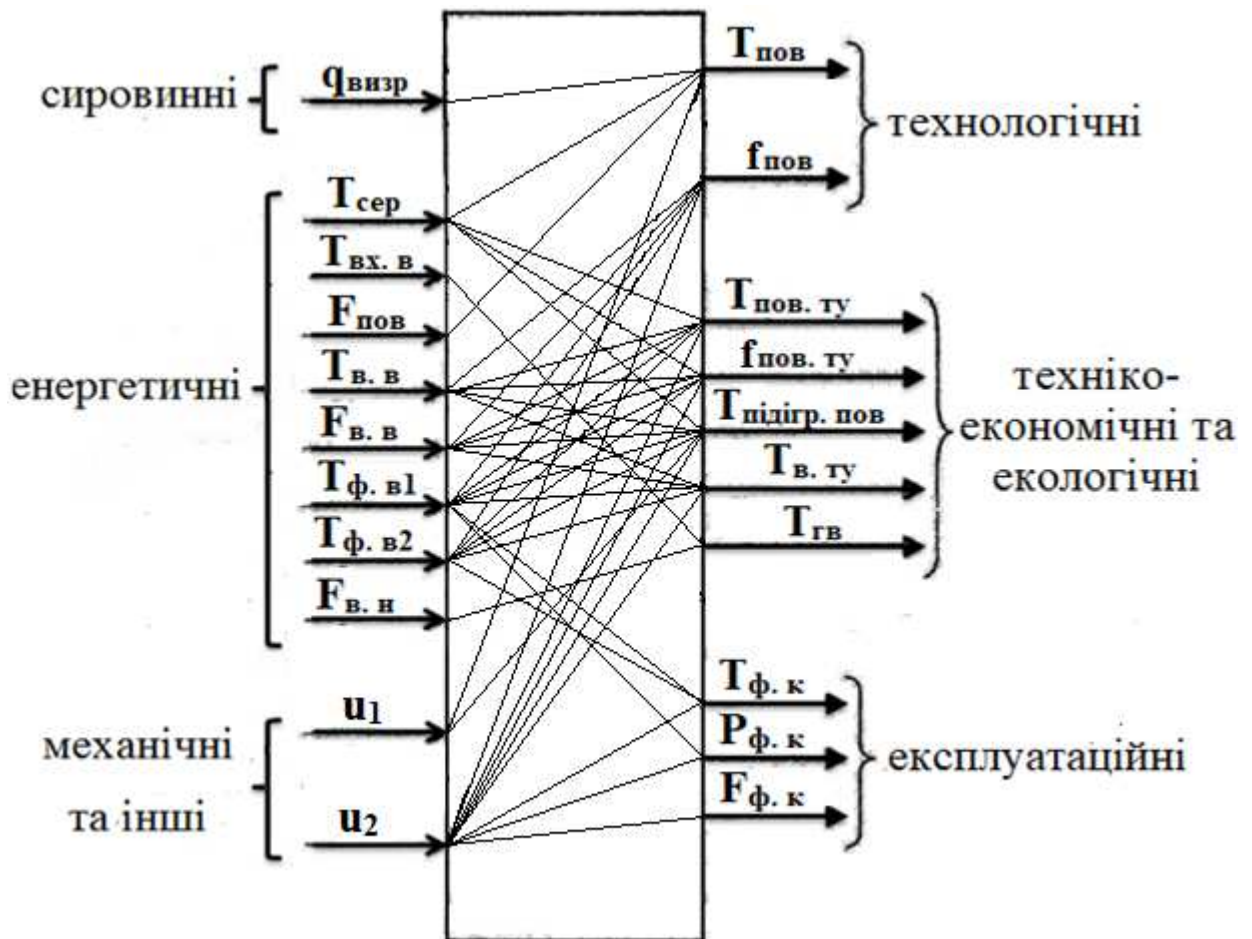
сировинні $q_{визр}$

енергетичні $T_{сер}$ $T_{вх. в}$ $F_{пов}$ $T_{в. в}$ $F_{в. в}$ $T_{ф. в1}$ $T_{ф. в2}$ $F_{в. н}$

механічні та інші $u_1$ $u_2$

$T_{пов}$ $f_{пов}$ технологічні

$T_{пов. ту}$ $f_{пов. ту}$ $T_{підігр. пов}$ $T_{в. ту}$ $T_{гв}$ техніко-економічні та екологічні

$T_{ф. к}$ $P_{ф. к}$ $F_{ф. к}$ експлуатаційні